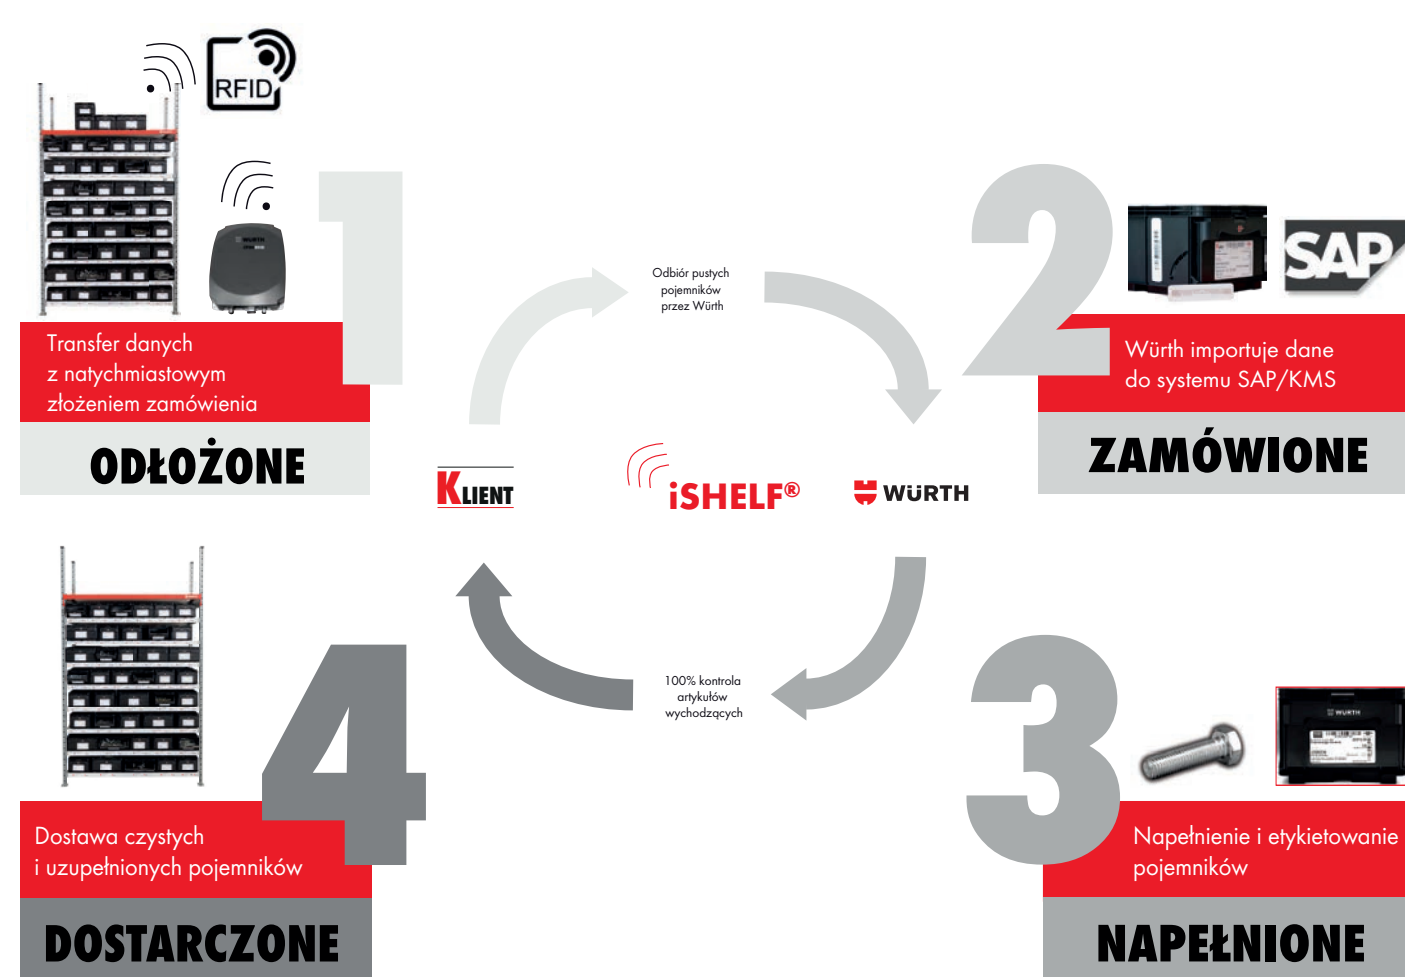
RFID

1

Transfer danych z natychmiastowym złożeniem zamówienia

ODŁOŻONE

2

SAP

Würth importuje dane do systemu SAP/KMS

ZAMÓWIONE

Odbiór pustych pojemników przez Würth

KLIENT

iSHELF®

WÜRTH

100% kontrola artykułów wychodzących

4

Dostawa czystych i uzupełnionych pojemników

DOSTARCZONE

3

Napełnienie i etykietowanie pojemników

NAPEŁNIONE